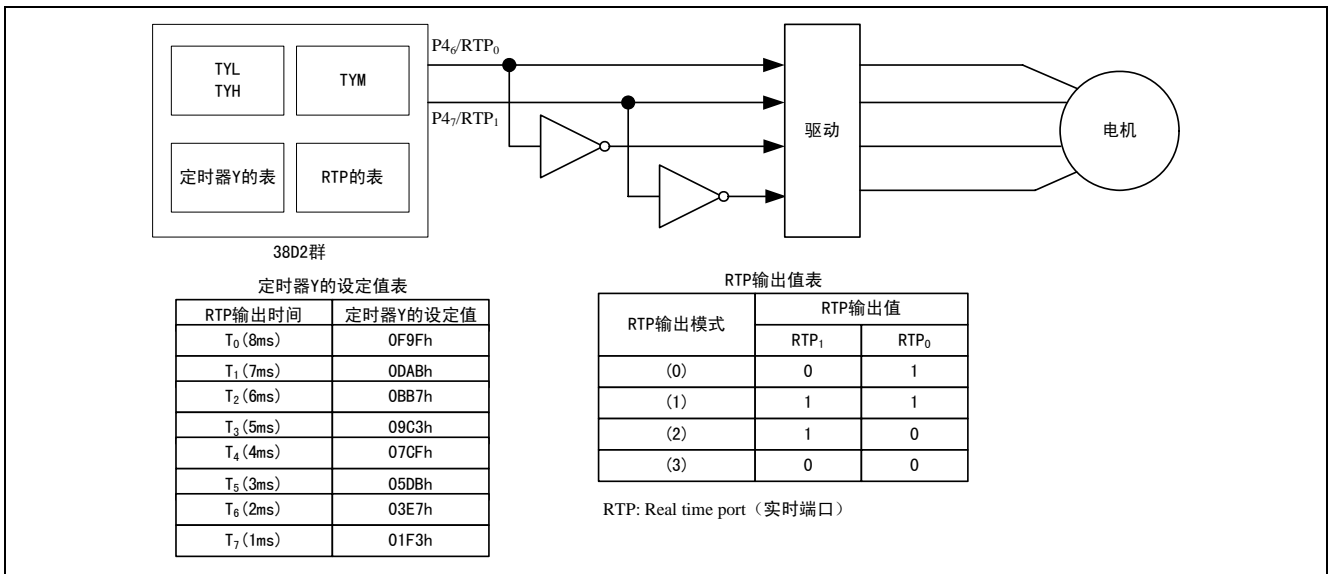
TYL
TYH

TYM

定时器Y的表

RTP的表

38D2群

$P4_6/RTP_0$

$P4_7/RTP_1$

驱动

电机

定时器Y的设定值表

| RTP输出时间 | 定时器Y的设定值 |
|---|---|
| $T_0$(8ms) | 0F9Fh |
| $T_1$(7ms) | 0DABh |
| $T_2$(6ms) | 0BB7h |
| $T_3$(5ms) | 09C3h |
| $T_4$(4ms) | 07CFh |
| $T_5$(3ms) | 05DBh |
| $T_6$(2ms) | 03E7h |
| $T_7$(1ms) | 01F3h |

RTP输出值表

| RTP输出模式 | RTP输出值 $RTP_1$ | RTP输出值 $RTP_0$ |
|---|---|---|
| (0) | 0 | 1 |
| (1) | 1 | 1 |
| (2) | 1 | 0 |
| (3) | 0 | 0 |

RTP: Real time port（实时端口）